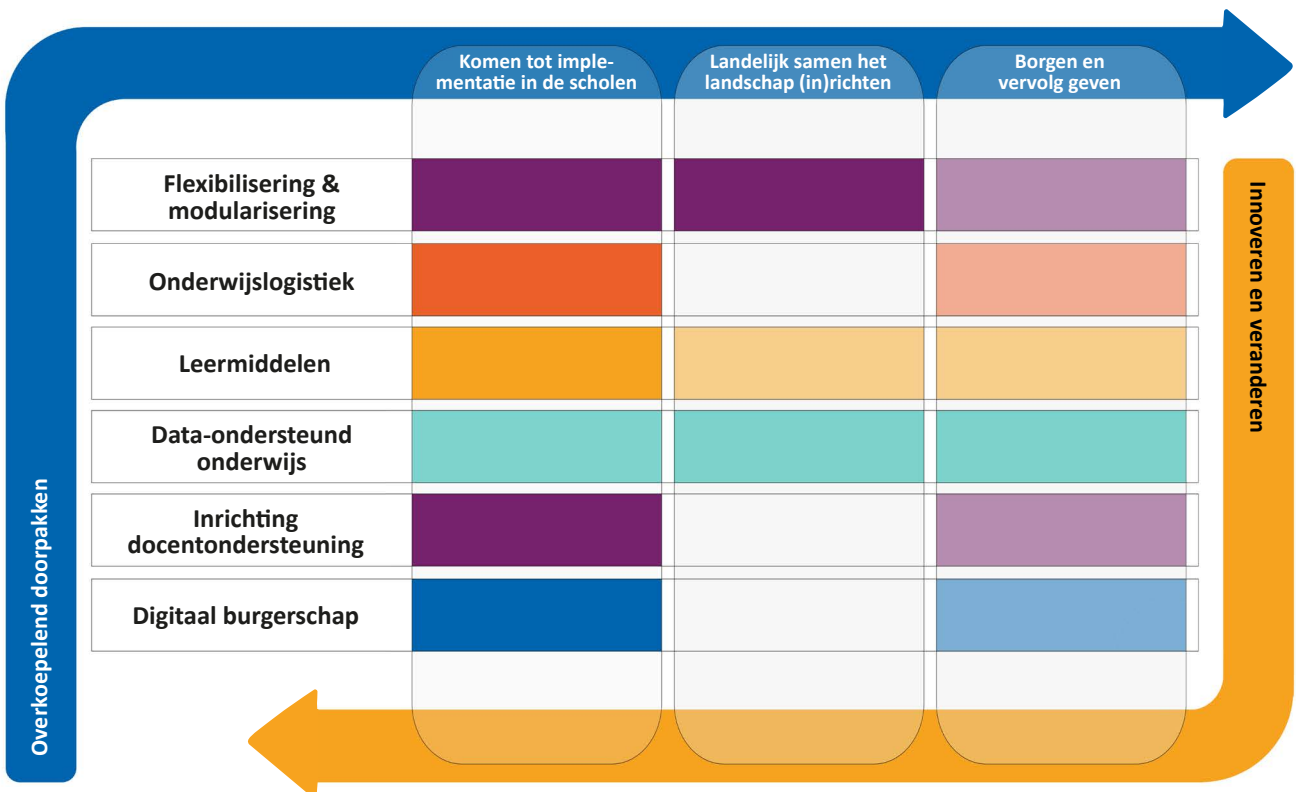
Komen tot implementatie in de scholen

Landelijk samen het landschap (in)richten

Borgen en vervolg geven

Flexibilisering & modularisering

Onderwijslogistiek

Leermiddelen

Data-ondersteund onderwijs

Inrichting docentondersteuning

Digitaal burgerschap

Innoveren en veranderen

Overkoepelend doorpakken